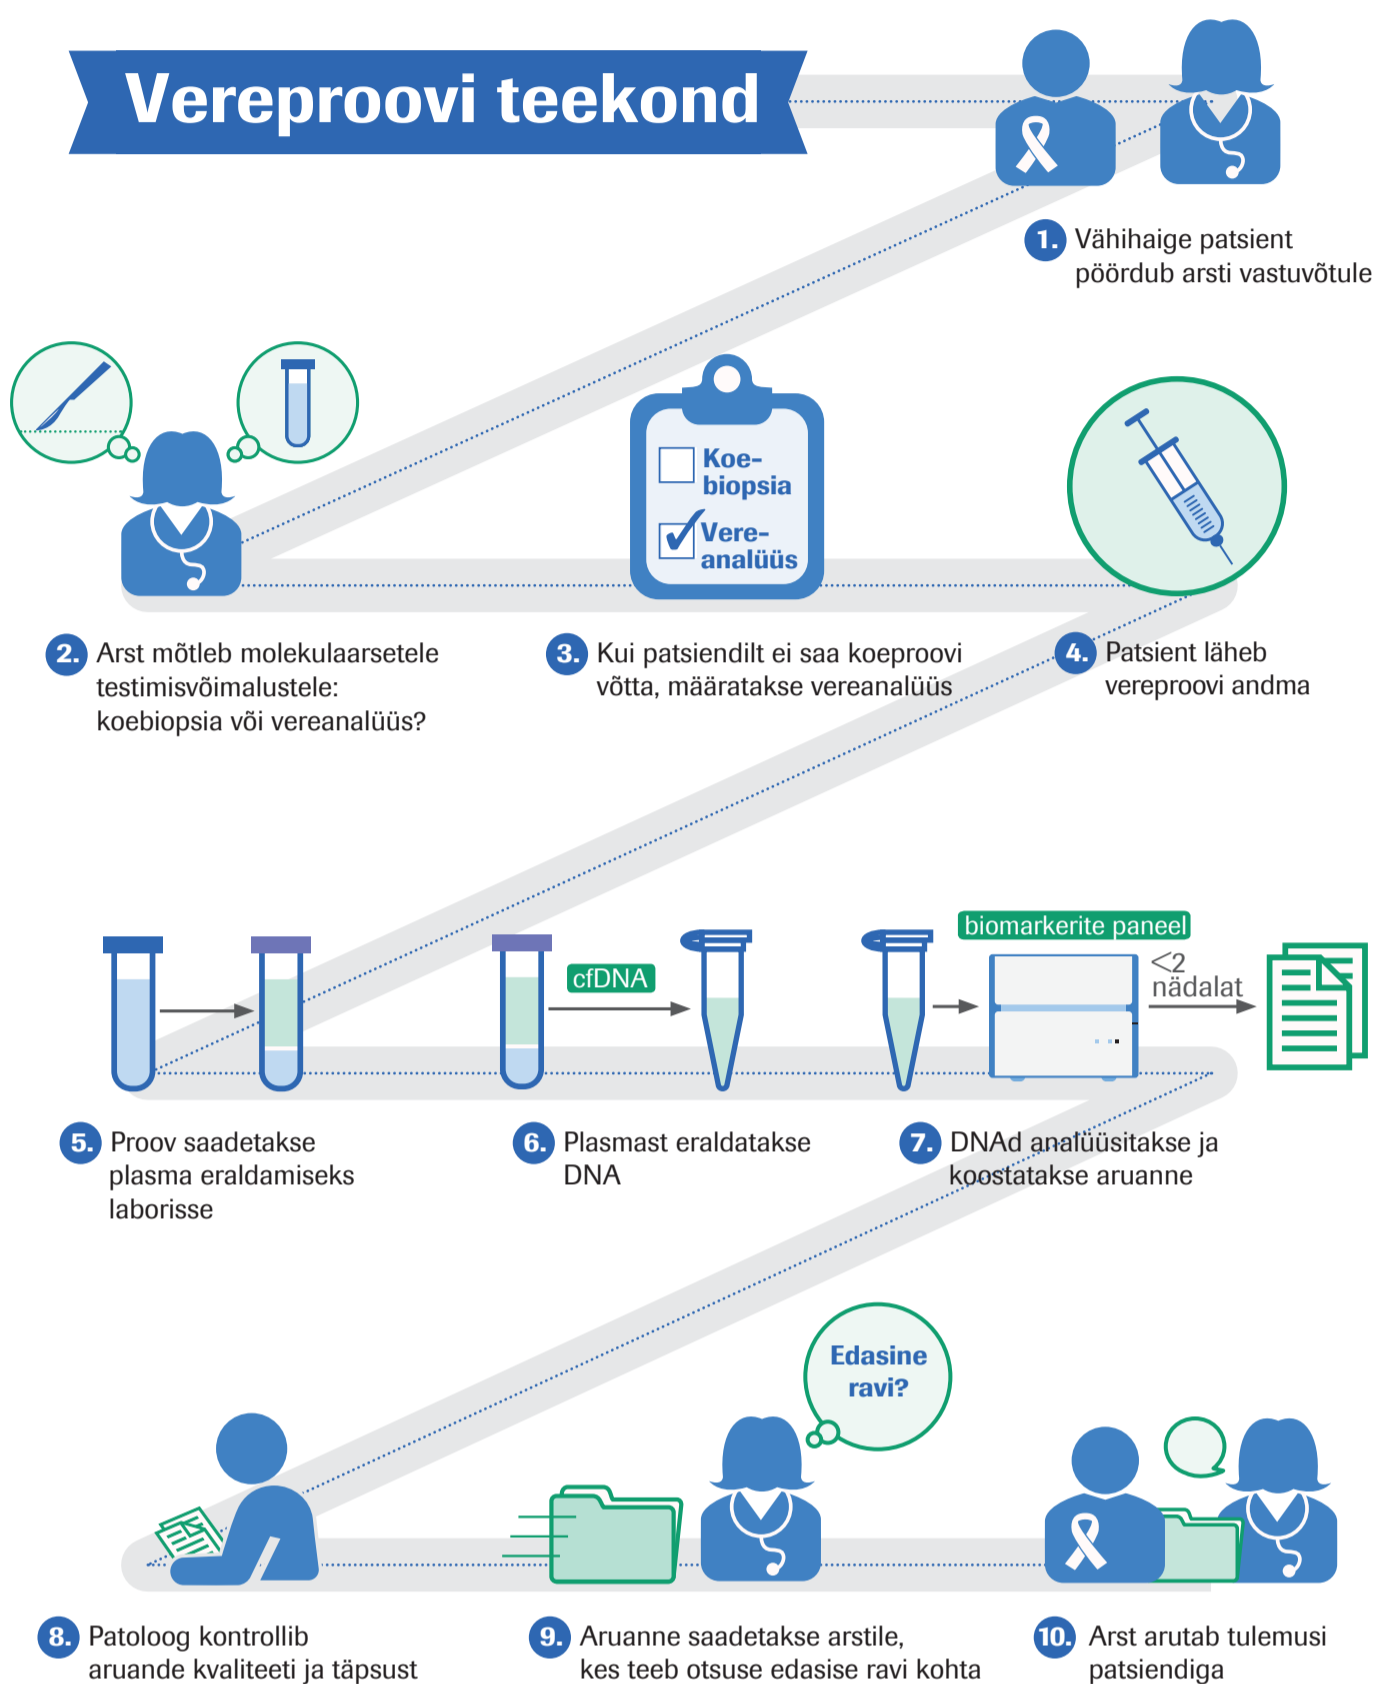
Vereproovi teekond

1. Vähihaige patsient pöördub arsti vastuvõtule

Koebiopsia

Vereanalüüs

2. Arst mõtleb molekulaarsetele testimisvõimalustele: koebiopsia või vereanalüüs?

3. Kui patsiendilt ei saa koeproovi võtta, määratakse vereanalüüs

4. Patsient läheb vereproovi andma

cfDNA

biomarkerite paneel

<2 nädalat

5. Proov saadetakse plasma eraldamiseks laborisse

6. Plasmast eraldatakse DNA

7. DNAd analüüsitakse ja koostatakse aruanne

Edasine ravi?

8. Patoloog kontrollib aruande kvaliteeti ja täpsust

9. Aruanne saadetakse arstile, kes teeb otsuse edasise ravi kohta

10. Arst arutab tulemusi patsiendiga